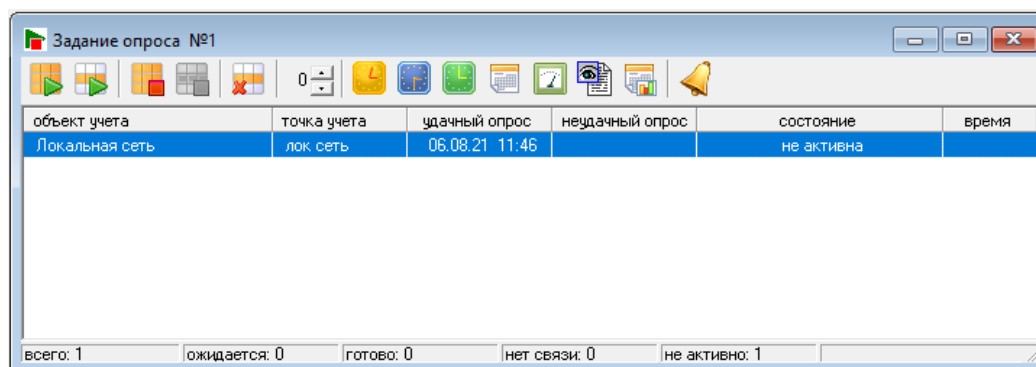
Задание опроса №1

0

| объект учета | точка учета | удачный опрос | неудачный опрос | состояние | время |
|---|---|---|---|---|---|
| Локальная сеть | лок сеть | 06.08.21 11:46 | | не активна | |

всего: 1 | ожидается: 0 | готово: 0 | нет связи: 0 | не активно: 1